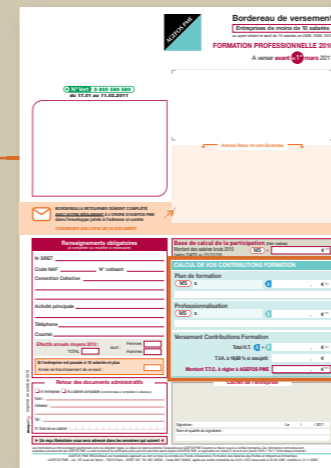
AGEFOS PME

Bordereau de versement

Entreprises de moins de 10 salariés

FORMATION PROFESSIONNELLE 2010

A verser avant le 1er mars 2011

N° Vert 0 800 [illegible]

du 17.01 au 11.03.2011

Adresse Retour de votre Bordereau

BORDEREAU A RETOURNER DÛMENT COMPLÉTÉ AVEC VOTRE RÈGLEMENT À L'ORDRE D'AGEFOS PME

CONSERVER UNE COPIE DE CE DOCUMENT

Renseignements obligatoires

N° SIRET

Code NAF

N° cotisant

Convention Collective

Activité principale

Téléphone

Courriel

Effectifs annuels moyens 2010 :

TOTAL

Femmes

Hommes

Retour des documents administratifs

Nom :

Adresse :

Base de calcul de la participation

Montant des salaires bruts 2010

MS

€

CALCUL DE VOS CONTRIBUTIONS FORMATION

Plan de formation

MS x

Professionnalisation

MS x

Versement Contributions Formation

Total A + B

TVA à 19,60 % si assujetti

Montant T.T.C. à régler à AGEFOS PME

€

Cachet de l'entreprise

Signature

Le

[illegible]